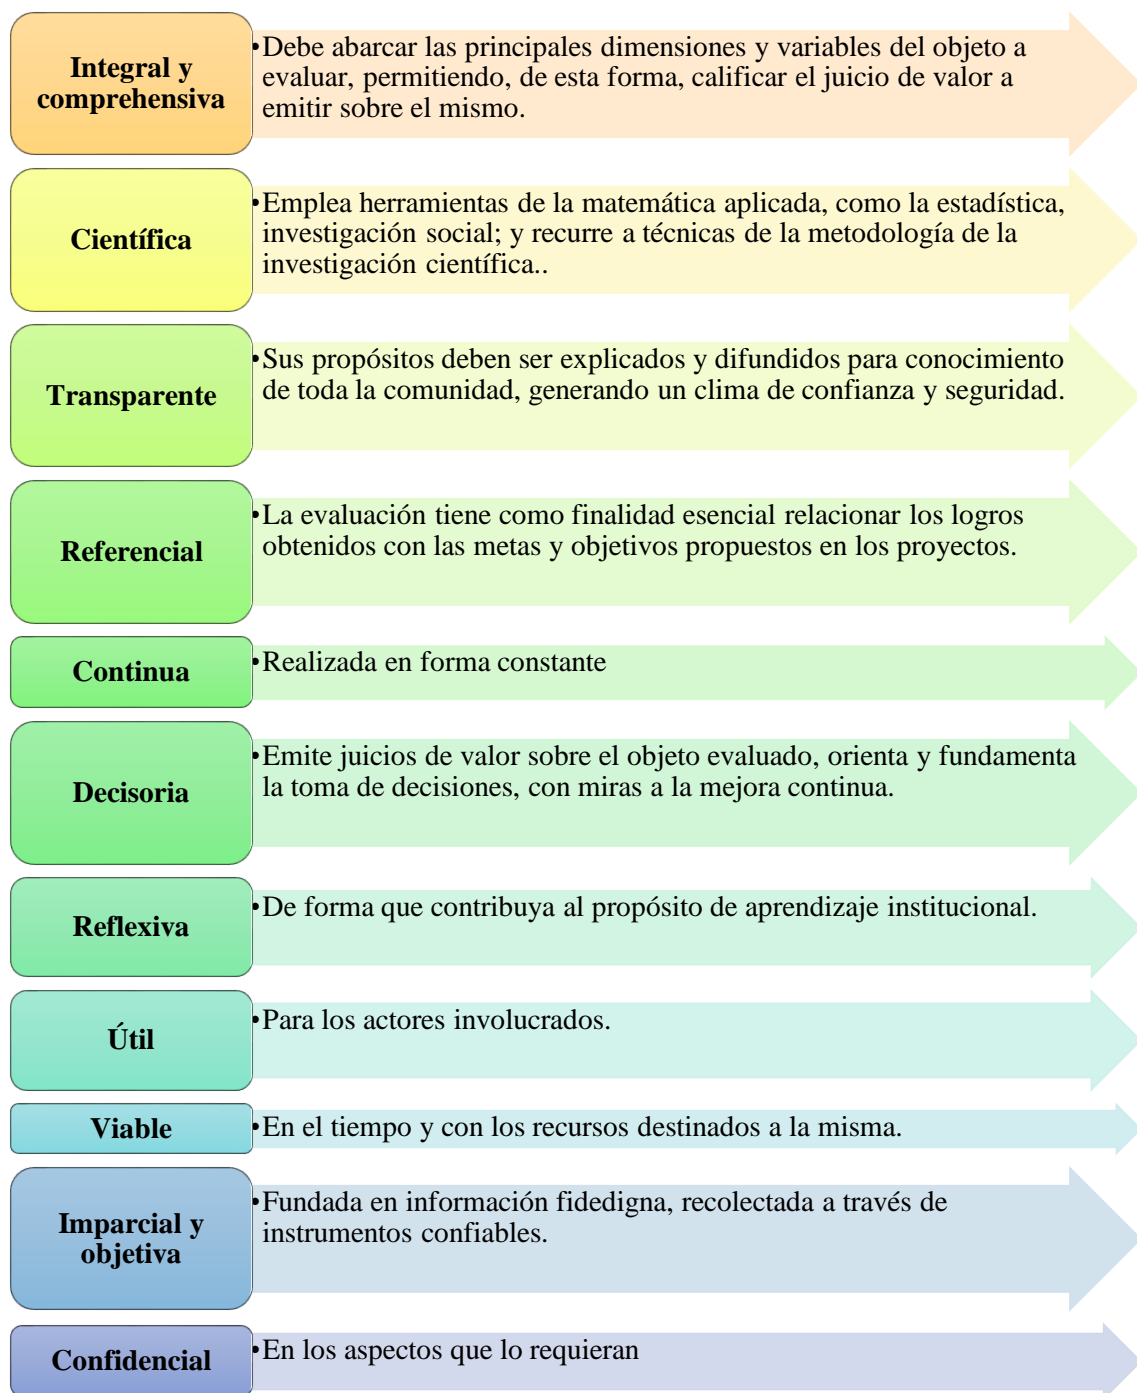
Integral y comprehensiva

•Debe abarcar las principales dimensiones y variables del objeto a evaluar, permitiendo, de esta forma, calificar el juicio de valor a emitir sobre el mismo.

Científica

•Emplea herramientas de la matemática aplicada, como la estadística, investigación social; y recurre a técnicas de la metodología de la investigación científica..

Transparente

•Sus propósitos deben ser explicados y difundidos para conocimiento de toda la comunidad, generando un clima de confianza y seguridad.

Referencial

•La evaluación tiene como finalidad esencial relacionar los logros obtenidos con las metas y objetivos propuestos en los proyectos.

Continua

•Realizada en forma constante

Decisoria

•Emite juicios de valor sobre el objeto evaluado, orienta y fundamenta la toma de decisiones, con miras a la mejora continua.

Reflexiva

•De forma que contribuya al propósito de aprendizaje institucional.

Útil

•Para los actores involucrados.

Viable

•En el tiempo y con los recursos destinados a la misma.

Imparcial y objetiva

•Fundada en información fidedigna, recolectada a través de instrumentos confiables.

Confidencial

•En los aspectos que lo requieran